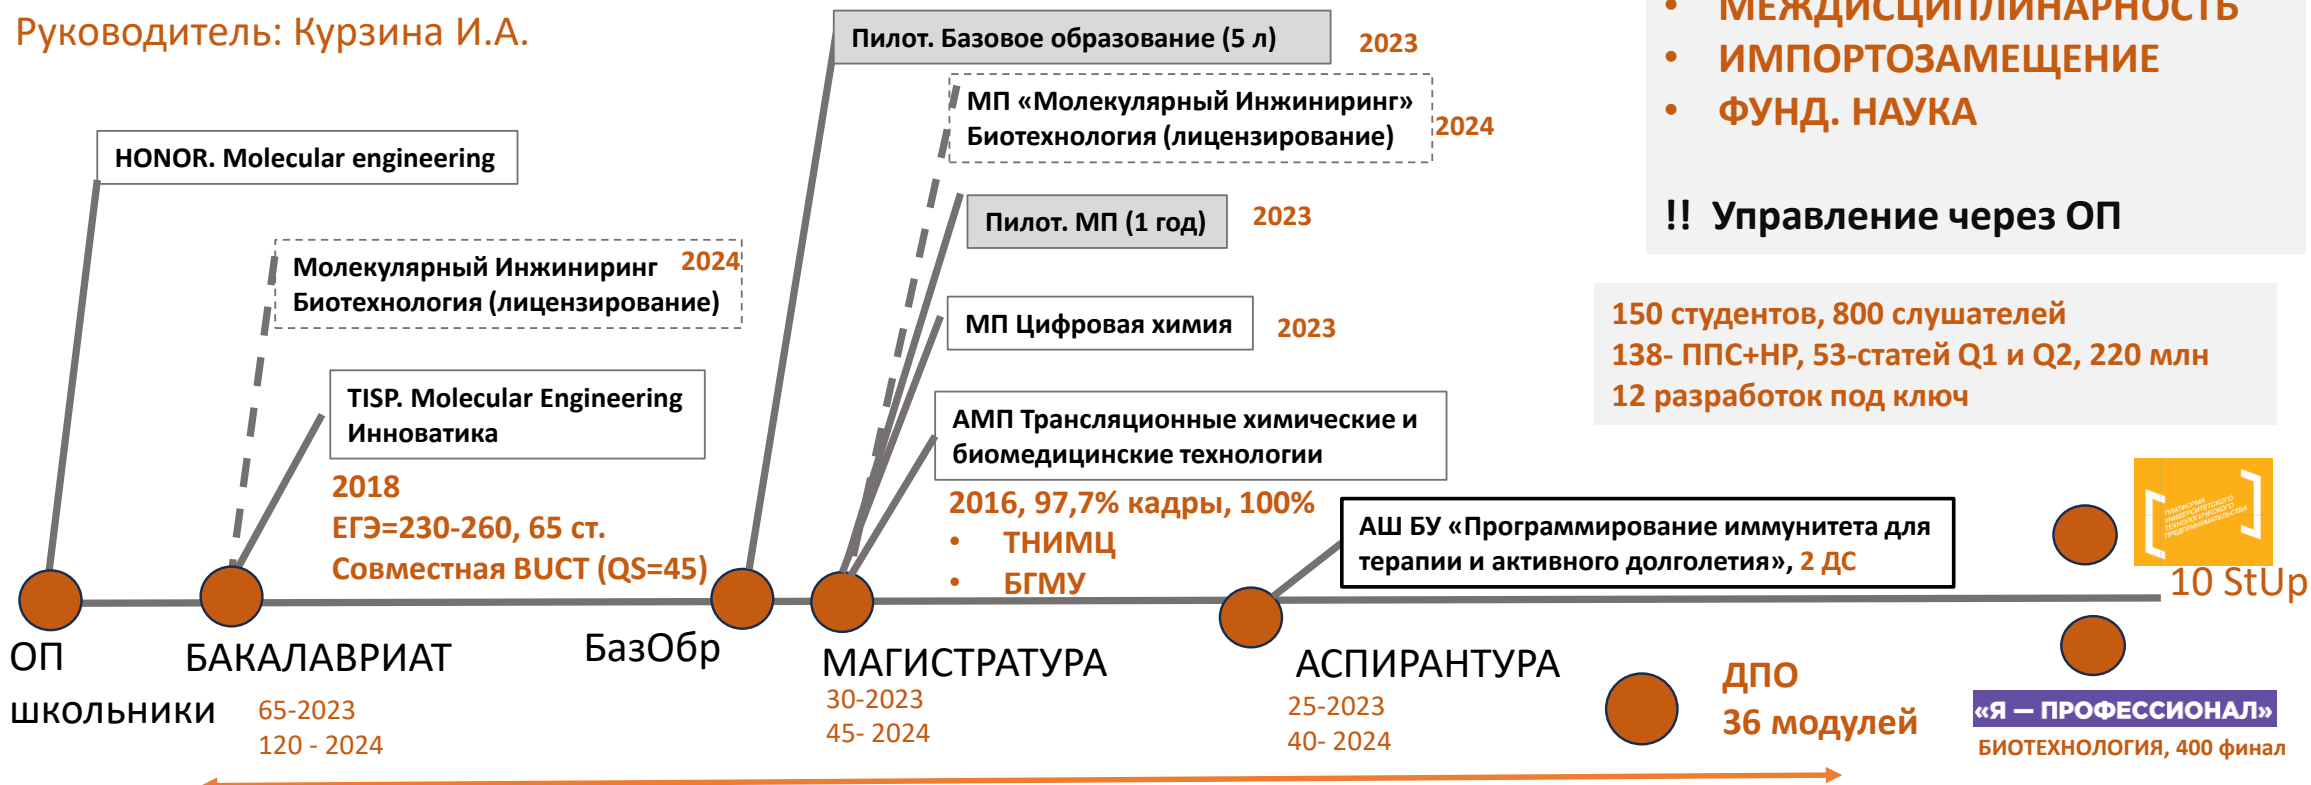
Руководитель: Курзина И.А.

Пилот. Базовое образование (5 л) 2023

МП «Молекулярный Инжиниринг» Биотехнология (лицензирование) 2024

• МЕЖДИСЦИПЛИНАРНОСТЬ
• ИМПОРТОЗАМЕЩЕНИЕ
• ФУНД. НАУКА

!! Управление через ОП

HONOR. Molecular engineering

Пилот. МП (1 год) 2023

Молекулярный Инжиниринг 2024
Биотехнология (лицензирование)

МП Цифровая химия 2023

150 студентов, 800 слушателей
138- ППС+НР, 53-статей Q1 и Q2, 220 млн
12 разработок под ключ

TISP. Molecular Engineering
Инноватика

2018
ЕГЭ=230-260, 65 ст.
Совместная BUCT (QS=45)

АМП Трансляционные химические и биомедицинские технологии

2016, 97,7% кадры, 100%
• ТНИМЦ
• БГМУ

АШ БУ «Программирование иммунитета для терапии и активного долголетия», 2 ДС

10 StUp

ОП
школьники

БАКАЛАВРИАТ
65-2023
120 - 2024

БазОбр

МАГИСТРАТУРА
30-2023
45- 2024

АСПИРАНТУРА
25-2023
40- 2024

ДПО
36 модулей

«Я — ПРОФЕССИОНАЛ»
БИОТЕХНОЛОГИЯ, 400 финал